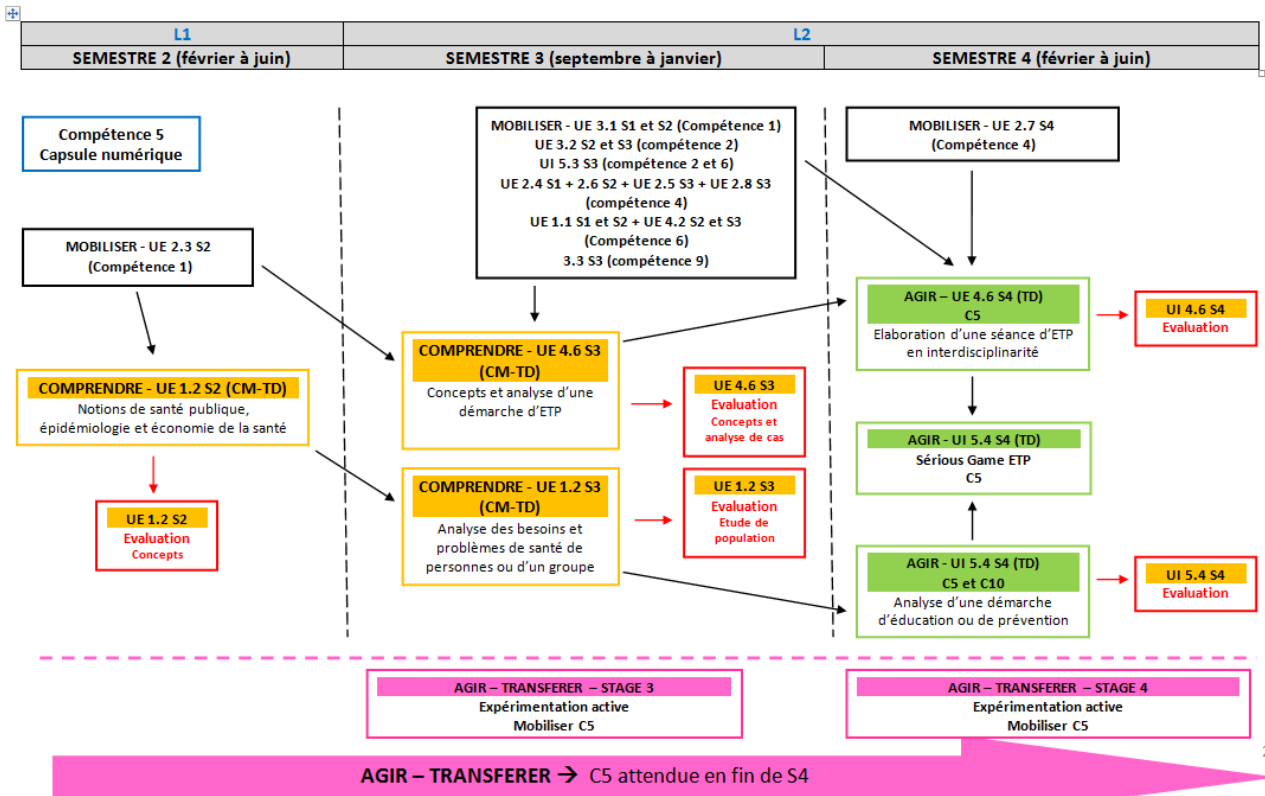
| L1 | L2 | |
|---|---|---|
| SEMESTRE 2 (février à juin) | SEMESTRE 3 (septembre à janvier) | SEMESTRE 4 (février à juin) |

Compétence 5
Capsule numérique

MOBILISER - UE 2.3 S2
(Compétence 1)

COMPRENDRE - UE 1.2 S2 (CM-TD)
Notions de santé publique, épidémiologie et économie de la santé

UE 1.2 S2
Evaluation
Concepts

MOBILISER - UE 3.1 S1 et S2 (Compétence 1)
UE 3.2 S2 et S3 (compétence 2)
UI 5.3 S3 (compétence 2 et 6)
UE 2.4 S1 + 2.6 S2 + UE 2.5 S3 + UE 2.8 S3 (compétence 4)
UE 1.1 S1 et S2 + UE 4.2 S2 et S3 (Compétence 6)
3.3 S3 (compétence 9)

COMPRENDRE - UE 4.6 S3 (CM-TD)
Concepts et analyse d'une démarche d'ETP

UE 4.6 S3
Evaluation
Concepts et analyse de cas

COMPRENDRE - UE 1.2 S3 (CM-TD)
Analyse des besoins et problèmes de santé de personnes ou d'un groupe

UE 1.2 S3
Evaluation
Etude de population

MOBILISER - UE 2.7 S4
(Compétence 4)

AGIR – UE 4.6 S4 (TD)
C5
Elaboration d'une séance d'ETP en interdisciplinarité

UI 4.6 S4
Evaluation

AGIR - UI 5.4 S4 (TD)
Sérious Game ETP
C5

AGIR - UI 5.4 S4 (TD)
C5 et C10
Analyse d'une démarche d'éducation ou de prévention

UI 5.4 S4
Evaluation

AGIR – TRANSFERER – STAGE 3
Expérimentation active
Mobiliser C5

AGIR – TRANSFERER – STAGE 4
Expérimentation active
Mobiliser C5

AGIR – TRANSFERER → C5 attendue en fin de S4